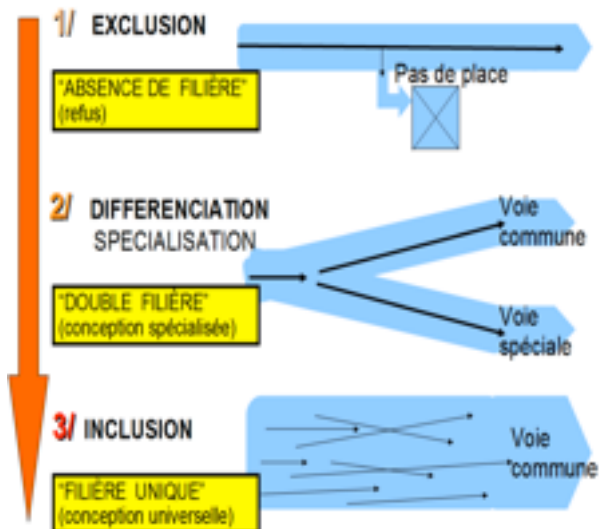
1/ EXCLUSION

"ABSENCE DE FILIÈRE" (refus)

Pas de place

2/ DIFFERENCIATION SPECIALISATION

"DOUBLE FILIÈRE" (conception spécialisée)

Voie commune

Voie spéciale

3/ INCLUSION

"FILIÈRE UNIQUE" (conception universelle)

Voie commune